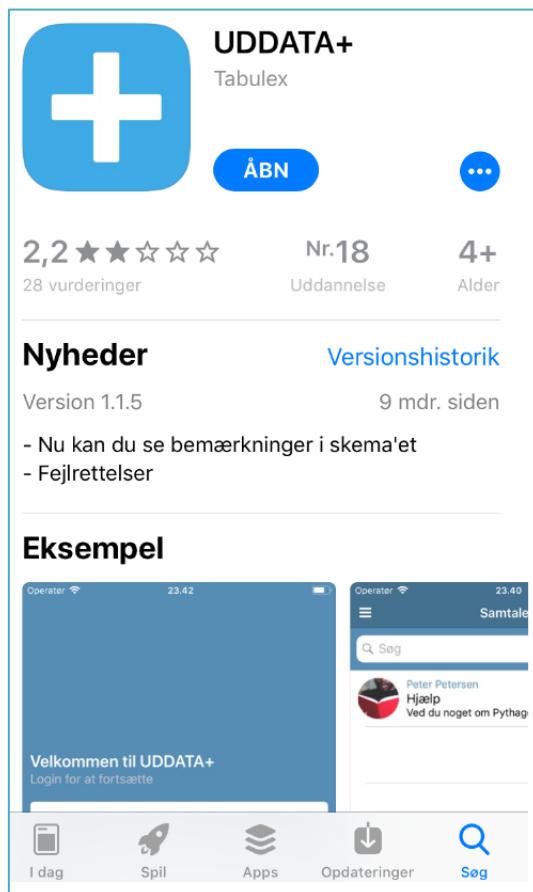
UDDATA+
Tabulex

ÅBN

•••

2,2 ★★☆☆☆
28 vurderinger

Nr.18
Uddannelse

4+
Alder

Nyheder

Versionshistorik

Version 1.1.5

9 mdr. siden

- Nu kan du se bemærkninger i skema'et
- Fejlrettelser

Eksempel

Operatør 23.42

Velkommen til UDDATA+
Login for at fortsætte

Operatør 23.40

Samtale

Søg

Peter Petersen
Hjælp
Ved du noget om Pythag

I dag

Spil

Apps

Opdateringer

Søg